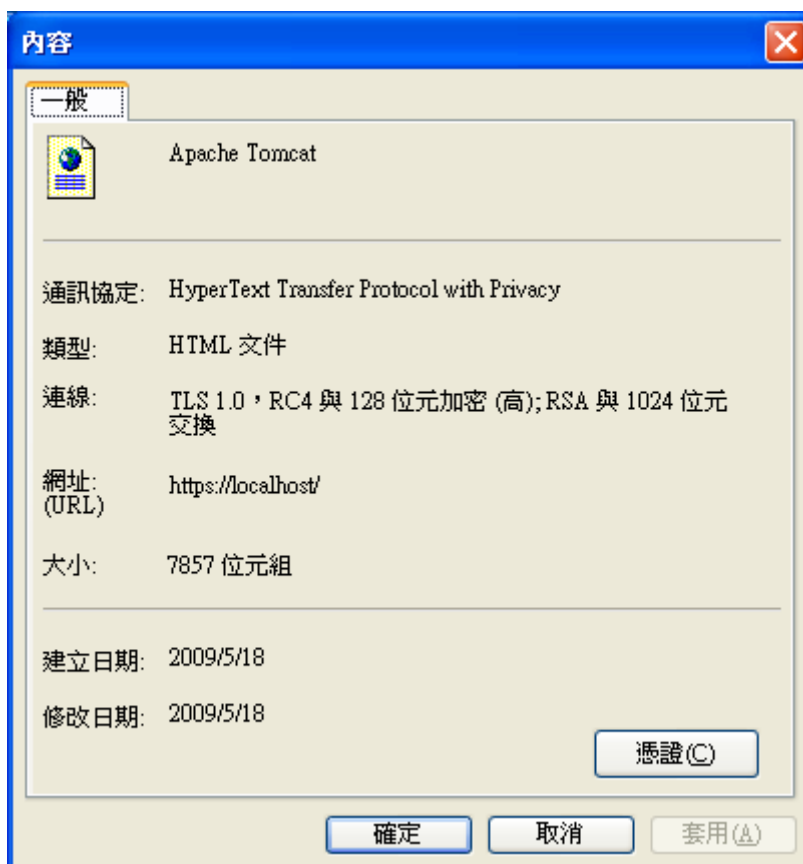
內容

一般

Apache Tomcat

通訊協定: HyperText Transfer Protocol with Privacy

類型: HTML 文件

連線: TLS 1.0，RC4 與 128 位元加密 (高); RSA 與 1024 位元交換

網址: (URL) https://localhost/

大小: 7857 位元組

建立日期: 2009/5/18

修改日期: 2009/5/18

憑證(C)

確定 取消 套用(A)